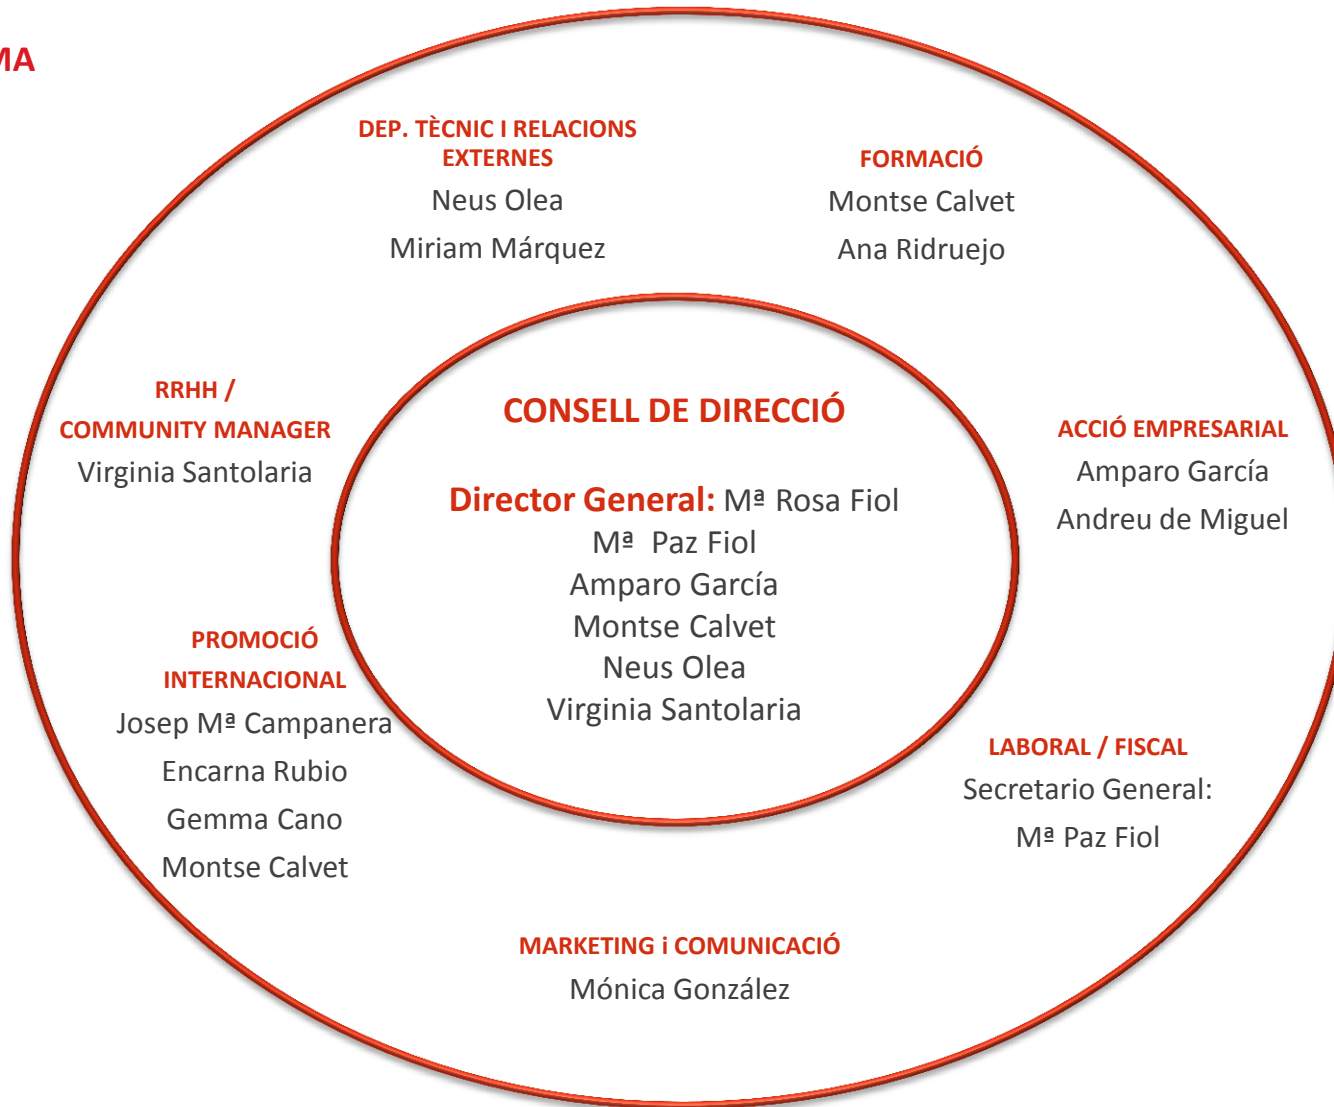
MA

DEP. TÈCNIC I RELACIONS EXTERNES
Neus Olea
Miriam Márquez

FORMACIÓ
Montse Calvet
Ana Ridruejo

RRHH /
COMMUNITY MANAGER
Virginia Santolaria

CONSELL DE DIRECCIÓ

Director General: Mª Rosa Fiol
Mª Paz Fiol
Amparo García
Montse Calvet
Neus Olea
Virginia Santolaria

ACCIÓ EMPRESARIAL
Amparo García
Andreu de Miguel

PROMOCIÓ INTERNACIONAL
Josep Mª Campanera
Encarna Rubio
Gemma Cano
Montse Calvet

LABORAL / FISCAL
Secretario General:
Mª Paz Fiol

MARKETING i COMUNICACIÓ
Mónica González